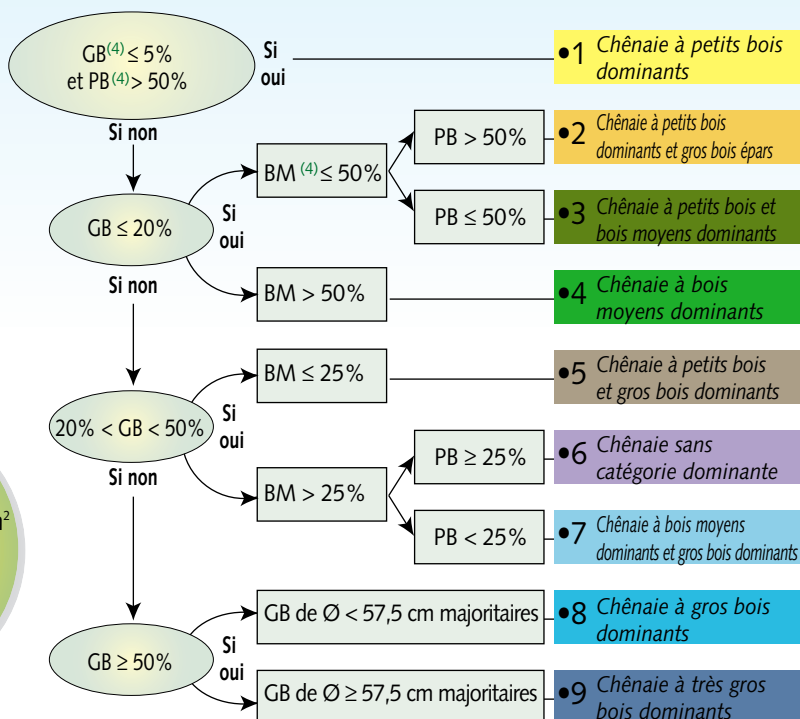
$GB^{(4)} \leq 5\%$ et $PB^{(4)} > 50\%$

Si oui

•1 Chênaie à petits bois dominants

Si non

$GB \leq 20\%$

Si oui

$BM^{(4)} \leq 50\%$

$PB > 50\%$

•2 Chênaie à petits bois dominants et gros bois épars

$PB \leq 50\%$

•3 Chênaie à petits bois et bois moyens dominants

$BM > 50\%$

•4 Chênaie à bois moyens dominants

Si non

$20\% < GB < 50\%$

Si oui

$BM \leq 25\%$

•5 Chênaie à petits bois et gros bois dominants

$BM > 25\%$

$PB \geq 25\%$

•6 Chênaie sans catégorie dominante

$PB < 25\%$

•7 Chênaie à bois moyens dominants et gros bois dominants

Si non

$GB \geq 50\%$

Si oui

GB de $Ø < 57,5$ cm majoritaires

•8 Chênaie à gros bois dominants

GB de $Ø \geq 57,5$ cm majoritaires

•9 Chênaie à très gros bois dominants

$^2$